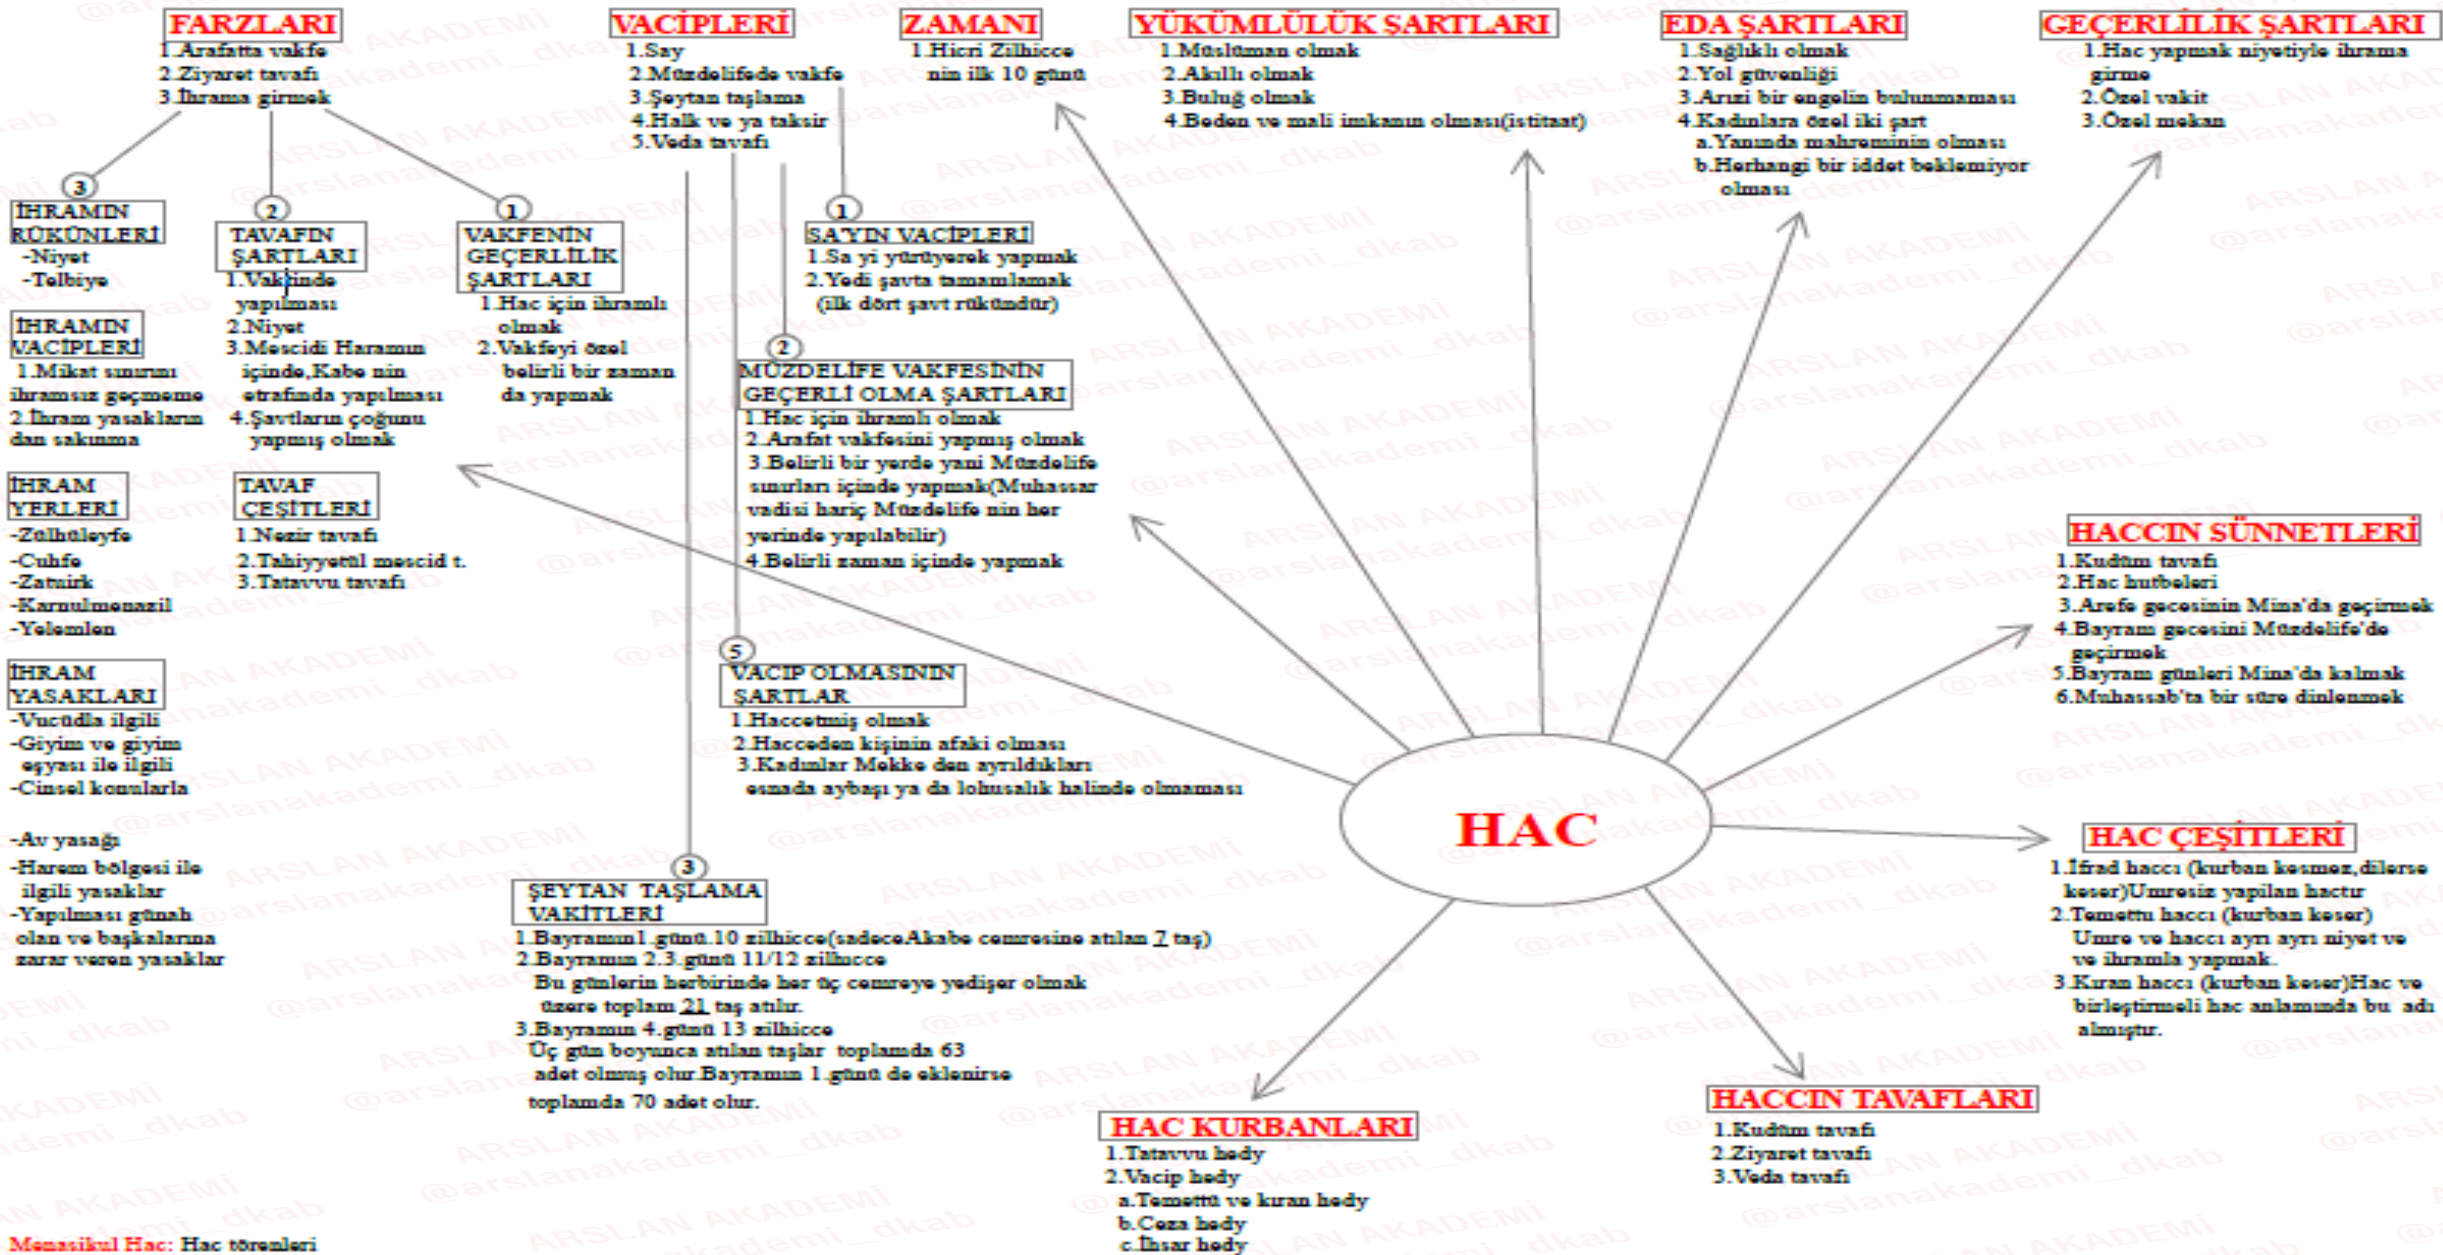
FARZLARI
1.Arafatta vakfe
2.Ziyaret tavafı
3.İhrama girmek

VACİPLERİ
1.Say
2.Müzdelifede vakfe
3.Şeytan taşlama
4.Halk ve ya taksir
5.Veda tavafı

ZAMANI
1.Hicri Zilhicce nin ilk 10 günü

YÜKÜMLÜLÜK ŞARTLARI
1.Müslüman olmak
2.Akıllı olmak
3.Buluğ olmak
4.Beden ve mali imkanın olması(istitaat)

EDA ŞARTLARI
1.Sağlıklı olmak
2.Yol güvenliği
3.Arızi bir engelin bulunmaması
4.Kadınlara özel iki şart
a.Yanında mahreminin olması
b.Herhangi bir iddet beklemiyor olması

GEÇERLİLİK ŞARTLARI
1.Hac yapmak niyetiyle ihrama girme
2.Özel vakit
3.Özel mekan

3
İHRAMIN RÜKÜNLERİ
-Niyet
-Telbiye

2
TAVAFIN ŞARTLARI
1.Vaktinde yapılması
2.Niyet
3.Mescidi Haramın içinde,Kabe nin etrafında yapılması
4.Şavtların çoğunu yapmış olmak

1
VAKFENİN GEÇERLİLİK ŞARTLARI
1.Hac için ihramlı olmak
2.Vakfeyi özel belirli bir zaman da yapmak

1
SA'YIN VACİPLERİ
1.Sa yi yürüyerek yapmak
2.Yedi şavta tamamlamak (ilk dört şavt rükündür)

İHRAMIN VACİPLERİ
1.Mikat sınırını ihramsız geçmeme
2.İhram yasaklarından sakınma

2
MÜZDELİFE VAKFESİNİN GEÇERLİ OLMA ŞARTLARI
1.Hac için ihramlı olmak
2.Arafat vakfesini yapmış olmak
3.Belirli bir yerde yani Müzdelife sınırları içinde yapmak(Muhassar vadisi hariç Müzdelife nin her yerinde yapılabilir)
4.Belirli zaman içinde yapmak

İHRAM YERLERİ
-Zülhüleyfe
-Cuhfe
-Zatuirk
-Karnulmenazil
-Yelemlem

TAVAF ÇEŞİTLERİ
1.Nezir tavafı
2.Tahiyyetül mescid t.
3.Tatavvu tavafı

HACCIN SÜNNETLERİ
1.Kudüm tavafı
2.Hac hutbeleri
3.Arefe gecesinin Mina'da geçirmek
4.Bayram gecesini Müzdelife'de geçirmek
5.Bayram günleri Mina'da kalmak
6.Muhassab'ta bir süre dinlenmek

İHRAM YASAKLARI
-Vucüdla ilgili
-Giyim ve giyim eşyası ile ilgili
-Cinsel konularla

-Av yasağı
-Harem bölgesi ile ilgili yasaklar
-Yapılması günah olan ve başkalarına zarar veren yasaklar

5
VACİP OLMASININ ŞARTLAR
1.Haccetmiş olmak
2.Hacceden kişinin afaki olması
3.Kadınlar Mekke den ayrıldıkları esnada aybaşı ya da lohusalık halinde olmaması

HAC

HAC ÇEŞİTLERİ
1.İfrad haccı (kurban kesmez,dilerse keser)Umresiz yapılan hactır
2.Temettu haccı (kurban keser) Umre ve haccı ayrı ayrı niyet ve ve ihramla yapmak.
3.Kıran haccı (kurban keser)Hac ve birleştirmeli hac anlamında bu adı almıştır.

3
ŞEYTAN TAŞLAMA VAKİTLERİ
1.Bayramın1.günü.10 zilhicce(sadeceAkabe cemresine atılan 7 taş)
2.Bayramın 2.3.günü 11/12 zilhicce
Bu günlerin herbirinde her üç cemreye yedişer olmak üzere toplam 21 taş atılır.
3.Bayramın 4.günü 13 zilhicce
Üç gün boyunca atılan taşlar toplamda 63 adet olmuş olur.Bayramın 1.günü de eklenirse toplamda 70 adet olur.

HACCIN TAVAFLARI
1.Kudüm tavafı
2.Ziyaret tavafı
3.Veda tavafı

HAC KURBANLARI
1.Tatavvu hedy
2.Vacip hedy
a.Temettü ve kıran hedy
b.Ceza hedy
c.İhsar hedy

Menasikul Hac: Hac törenleri

ARSLAN AKADEMİ @arslanakademi_dkab